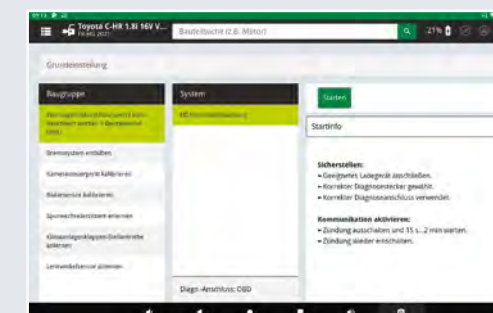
Toyota C-HR 1.8l 16V V...
Bauteilsuche (z.B. Motor)
21%
Grundeinstellung

Baugruppe
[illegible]
Bremssystem entlüften
Kameraausrichtung kalibrieren
Radarsensor kalibrieren
Spurwechselassistent anlernen
Klimaanlagenklappen/Stellantriebe anlernen
Lenkwinkelsensor anlernen

System
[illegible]
Diagn.-Anschluss: OBD

Starten
Startinfo

Sicherstellen:
• Geeignetes Ladegerät anschließen.
• Korrekter Diagnosestecker gewählt.
• Korrekter Diagnoseanschluss verwendet.

Kommunikation aktivieren:
• Zündung ausschalten und 15 s...2 min warten.
• Zündung wieder einschalten.